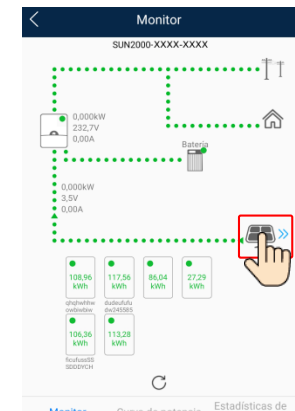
Monitor

SUN2000-XXXX-XXXX

0,000kW
232,7V
0,00A

Batería

0,000kW
3,5V
0,00A

108,96 kWh

117,56 kWh

86,04 kWh

27,29 kWh

qhqhwhtw cwbwbiw

dudeufufu dw245565

106,36 kWh

113,28 kWh

fcufuss55 SDDDYCH

Monitor

Curva de potencia

Estadísticas de